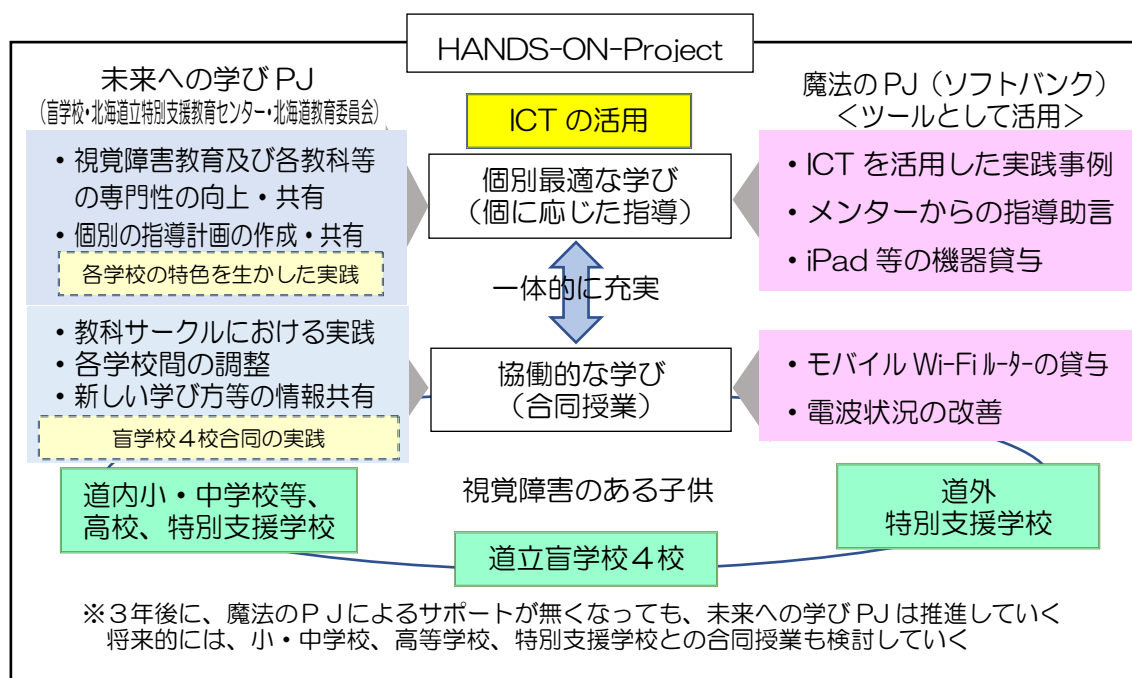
HANDS-ON-Project

未来への学び PJ
(盲学校・北海道立特別支援教育センター・北海道教育委員会)

・視覚障害教育及び各教科等の専門性の向上・共有
・個別の指導計画の作成・共有

各学校の特色を生かした実践

・教科サークルにおける実践
・各学校間の調整
・新しい学び方等の情報共有

盲学校４校合同の実践

ICT の活用

個別最適な学び
(個に応じた指導)

一体的に充実

協働的な学び
(合同授業)

魔法の PJ（ソフトバンク）
＜ツールとして活用＞

・ICT を活用した実践事例
・メンターからの指導助言
・iPad 等の機器貸与

・モバイル Wi-Fi ルーターの貸与
・電波状況の改善

視覚障害のある子供

道内小・中学校等、高校、特別支援学校

道外
特別支援学校

道立盲学校４校

※３年後に、魔法のＰＪによるサポートが無くなっても、未来への学び PJ は推進していく
将来的には、小・中学校、高等学校、特別支援学校との合同授業も検討していく